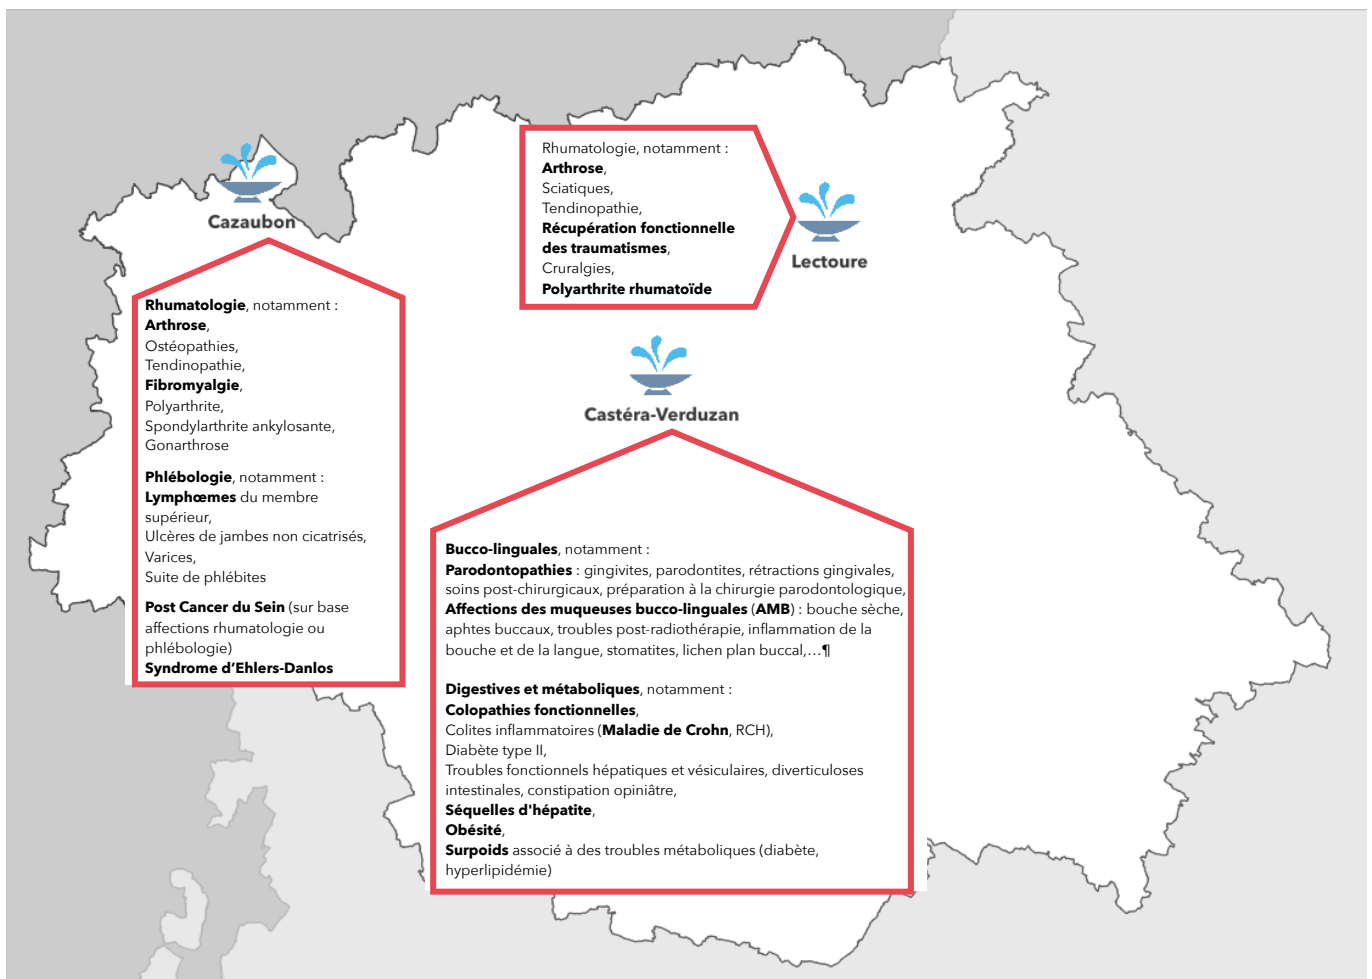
Cazaubon

Rhumatologie, notamment :
Arthrose,
Ostéopathies,
Tendinopathie,
Fibromyalgie,
Polyarthrite,
Spondylarthrite ankylosante,
Gonarthrose

Phlébologie, notamment :
Lymphœmes du membre supérieur,
Ulcères de jambes non cicatrisés,
Varices,
Suite de phlébites

Post Cancer du Sein (sur base affections rhumatologie ou phlébologie)
Syndrome d'Ehlers-Danlos

Rhumatologie, notamment :
Arthrose,
Sciatiques,
Tendinopathie,
Récupération fonctionnelle des traumatismes,
Cruralgies,
Polyarthrite rhumatoïde

Lectoure

Castéra-Verduzan

Bucco-linguales, notamment :
Parodontopathies : gingivites, parodontites, rétractions gingivales, soins post-chirurgicaux, préparation à la chirurgie parodontologique,
Affections des muqueuses bucco-linguales (AMB) : bouche sèche, aphtes buccaux, troubles post-radiothérapie, inflammation de la bouche et de la langue, stomatites, lichen plan buccal,…¶

Digestives et métaboliques, notamment :
Colopathies fonctionnelles,
Colites inflammatoires (Maladie de Crohn, RCH),
Diabète type II,
Troubles fonctionnels hépatiques et vésiculaires, diverticuloses intestinales, constipation opiniâtre,
Séquelles d'hépatite,
Obésité,
Surpoids associé à des troubles métaboliques (diabète, hyperlipidémie)